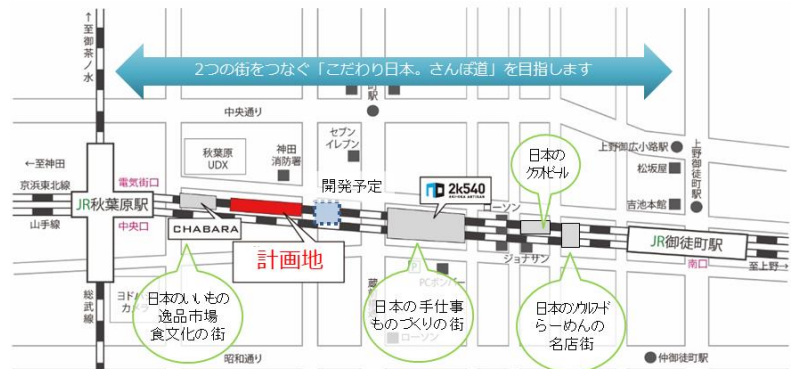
2つの街をつなぐ「こだわり日本。さんぽ道」を目指します

↑至御茶ノ水

中央通り

秋葉原UDX

神田消防署

セブンイレブン

日本のクラフトビール

上野御徒町駅

上野御広小路駅

松坂屋

吉池本館

←至神田

京浜東北線

山手線

電気街口

JR秋葉原駅

中央口

CHABARA

開発予定

2k540 AKI-OKA ARTISAN

ローソン

JR御徒町駅

南口

至上野

計画地

総武線

ヨドバシカメラ

PCボンバー

ジョナサン

ローソン

日本のいいもの
逸品市場
食文化の街

日本の手仕事
ものづくりの街

日本のソウルフード
らーめんの
名店街

昭和通り

仲御徒町駅